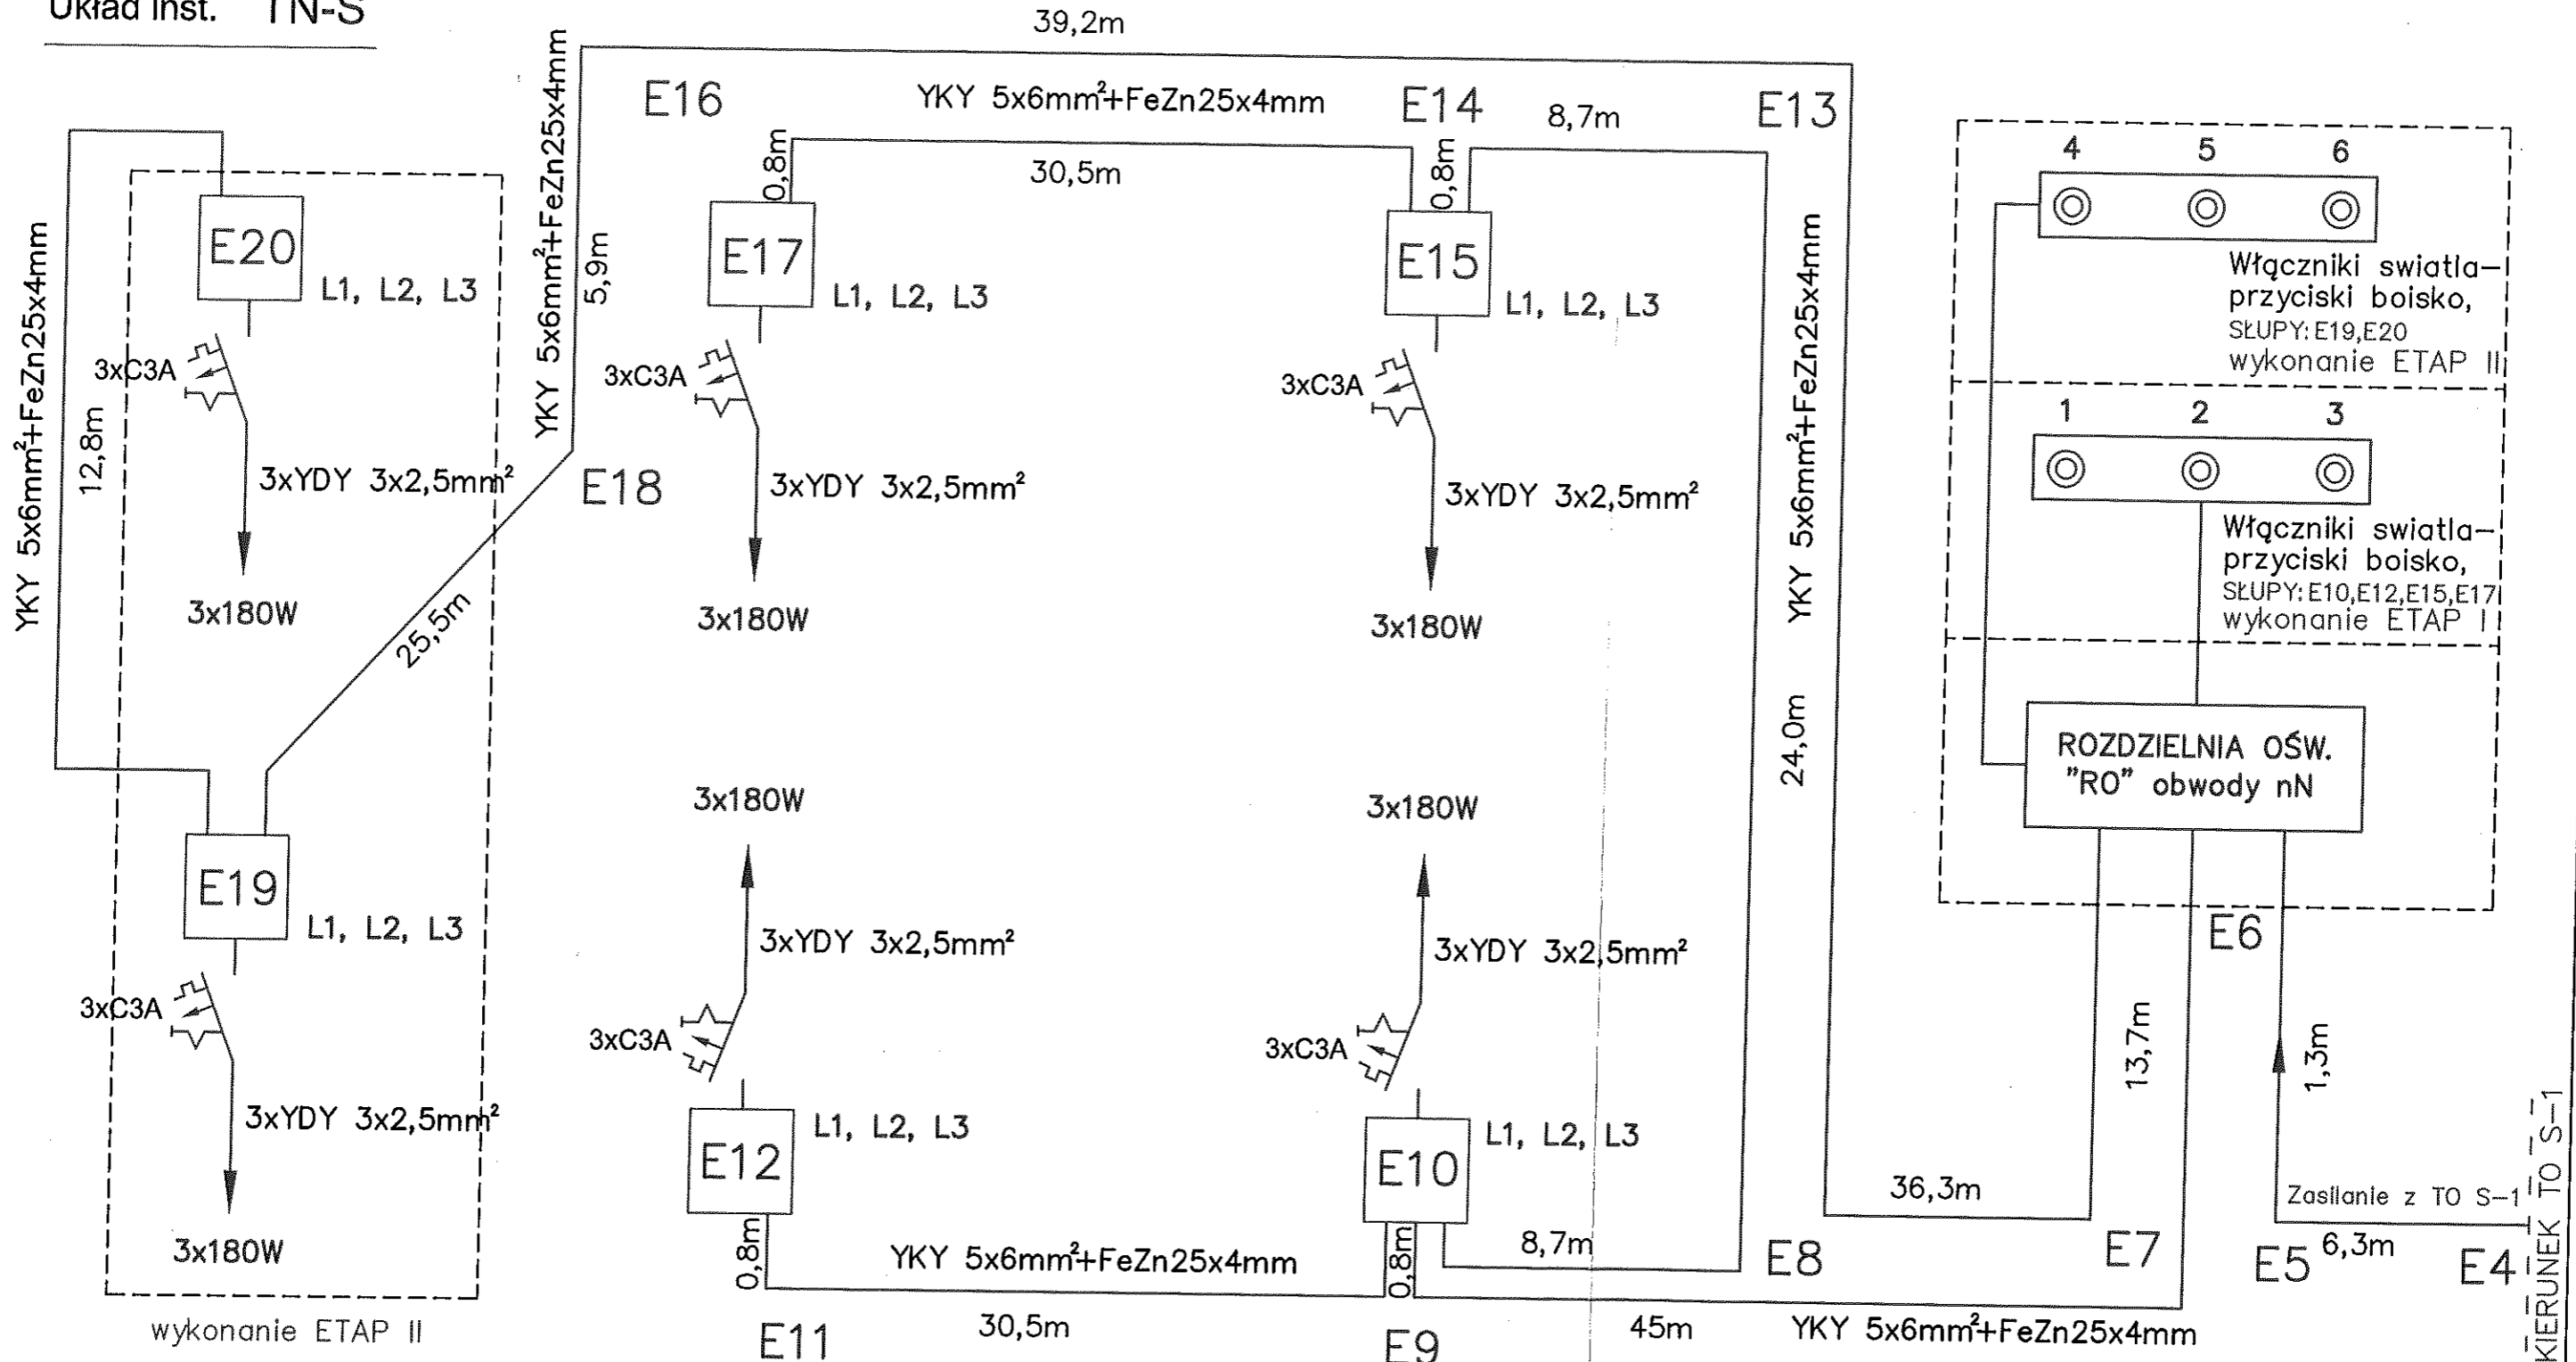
Układ inst. TN-S

39,2m

E16

YKY 5x6mm²+FeZn25x4mm

E14

8,7m

E13

YKY 5x6mm²+FeZn25x4mm

5,9m

0,8m

30,5m

0,8m

E20

L1, L2, L3

E17

L1, L2, L3

E15

L1, L2, L3

YKY 5x6mm²+FeZn25x4mm

12,8m

3xC3A

3xC3A

3xC3A

3xYDY 3x2,5mm²

E18

3xYDY 3x2,5mm²

3xYDY 3x2,5mm²

YKY 5x6mm²+FeZn25x4mm

3x180W

3x180W

3x180W

25,5m

24,0m

4 5 6

Włączniki swiatla–przyciski boisko,
SŁUPY: E19,E20
wykonanie ETAP II

1 2 3

Włączniki swiatla–przyciski boisko,
SŁUPY: E10,E12,E15,E17
wykonanie ETAP I

ROZDZIELNIA OŚW.
"RO" obwody nN

3x180W

3x180W

E19

L1, L2, L3

3xC3A

3xYDY 3x2,5mm²

3xYDY 3x2,5mm²

3xYDY 3x2,5mm²

3xC3A

3xC3A

E6

13,7m

1,3m

E12

L1, L2, L3

E10

L1, L2, L3

36,3m

Zasilanie z TO S–1

KIERUNEK TO S–1

3x180W

0,8m

YKY 5x6mm²+FeZn25x4mm

0,8m

8,7m

E8

E7

E5

6,3m

E4

wykonanie ETAP II

E11

30,5m

E9

45m

YKY 5x6mm²+FeZn25x4mm